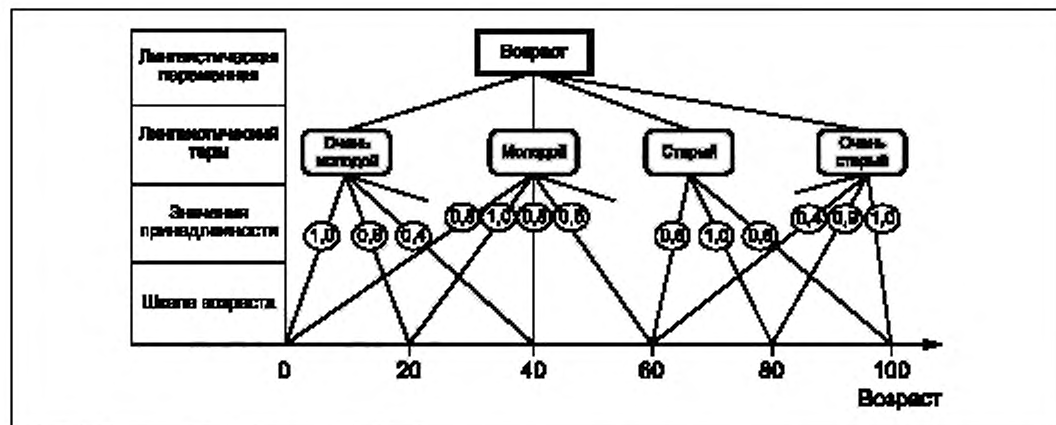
| Лингвистическая переменная |
|---|
| Лингвистический терм |
| Значения принадлежности |
| Шкала возраста |

Возраст

Очень молодой

Молодой

Старый

Очень старый

1,0 0,8 0,4 0,8 1,0 0,8 0,6 0,6 1,0 0,6 0,4 0,8 1,0

0 20 40 60 80 100

Возраст